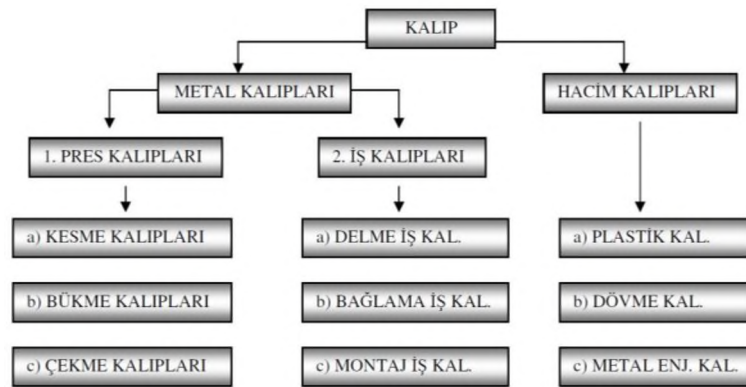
KALIP

METAL KALIPLARI

HACİM KALIPLARI

1. PRES KALIPLARI

2. İŞ KALIPLARI

a) KESME KALIPLARI

b) BÜKME KALIPLARI

c) ÇEKME KALIPLARI

a) DELME İŞ KAL.

b) BAĞLAMA İŞ KAL.

c) MONTAJ İŞ KAL.

a) PLASTİK KAL.

b) DÖVME KAL.

c) METAL ENJ. KAL.